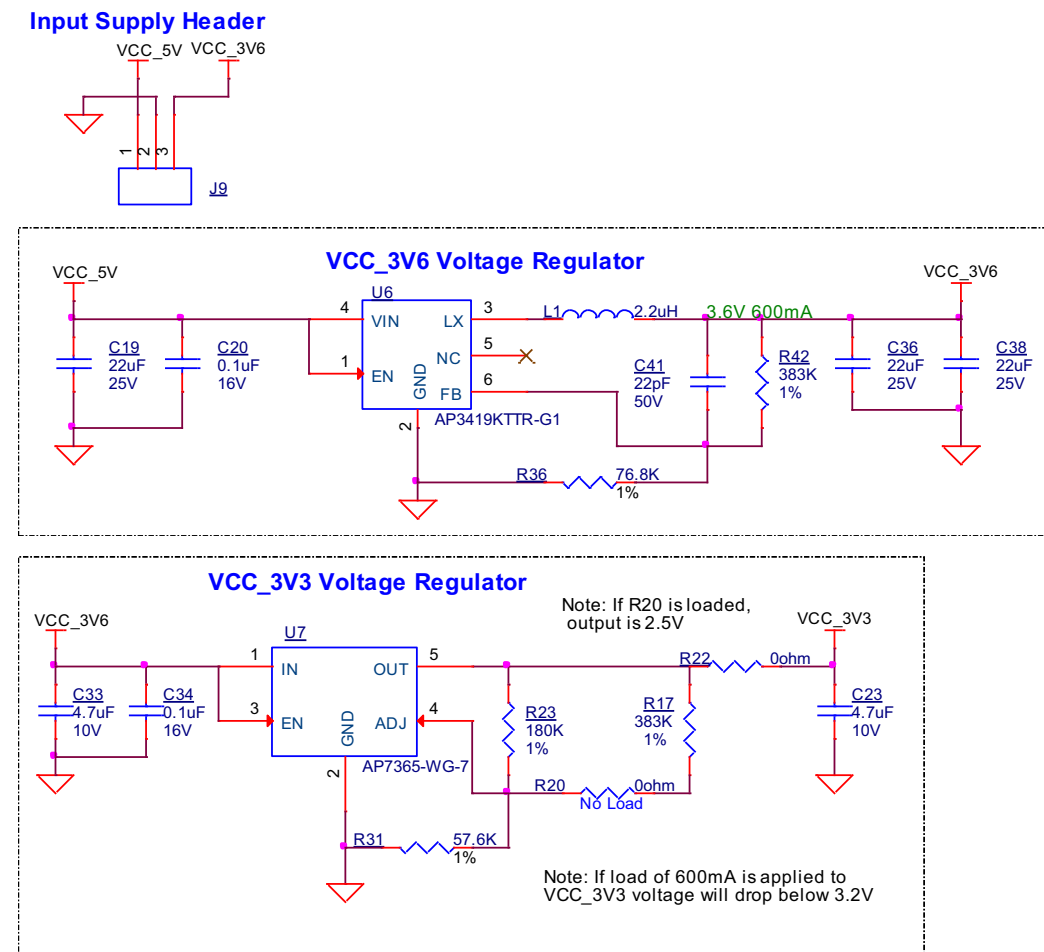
Input Supply Header

VCC_5V VCC_3V6

1 2 3

J9

VCC_3V6 Voltage Regulator

VCC_5V

U6

4 VIN LX 3

L1 2.2uH

3.6V 600mA

VCC_3V6

C19 22uF 25V

C20 0.1uF 16V

1 EN

NC 5

GND

FB 6

C41 22pF 50V

R42 383K 1%

C36 22uF 25V

C38 22uF 25V

2

AP3419KTTR-G1

R36 76.8K 1%

VCC_3V3 Voltage Regulator

Note: If R20 is loaded, output is 2.5V

VCC_3V6

U7

1 IN OUT 5

VCC_3V3

R22 0ohm

C33 4.7uF 10V

C34 0.1uF 16V

3 EN

GND

ADJ 4

R23 180K 1%

R17 383K 1%

C23 4.7uF 10V

2

AP7365-WG-7

R20 0ohm No Load

R31 57.6K 1%

Note: If load of 600mA is applied to VCC_3V3 voltage will drop below 3.2V